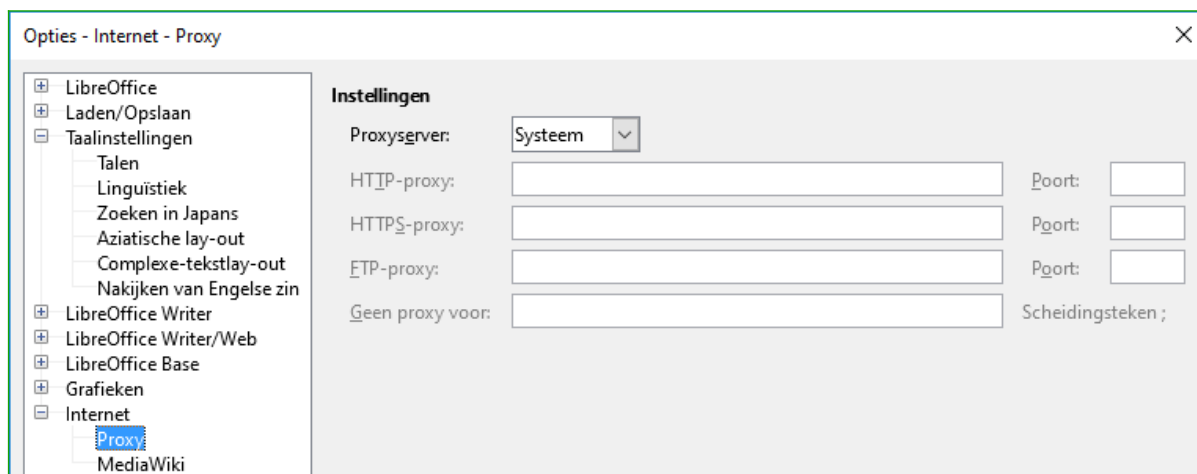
Opties - Internet - Proxy

×

LibreOffice
Laden/Opslaan
Taalinstellingen
Talen
Linguïstiek
Zoeken in Japans
Aziatische lay-out
Complexe-tekstlay-out
Nakijken van Engelse zin
LibreOffice Writer
LibreOffice Writer/Web
LibreOffice Base
Grafieken
Internet
Proxy
MediaWiki

Instellingen

Proxyserver: Systeem

HTTP-proxy: Poort:

HTTPS-proxy: Poort:

FTP-proxy: Poort:

Geen proxy voor: Scheidingsteken ;